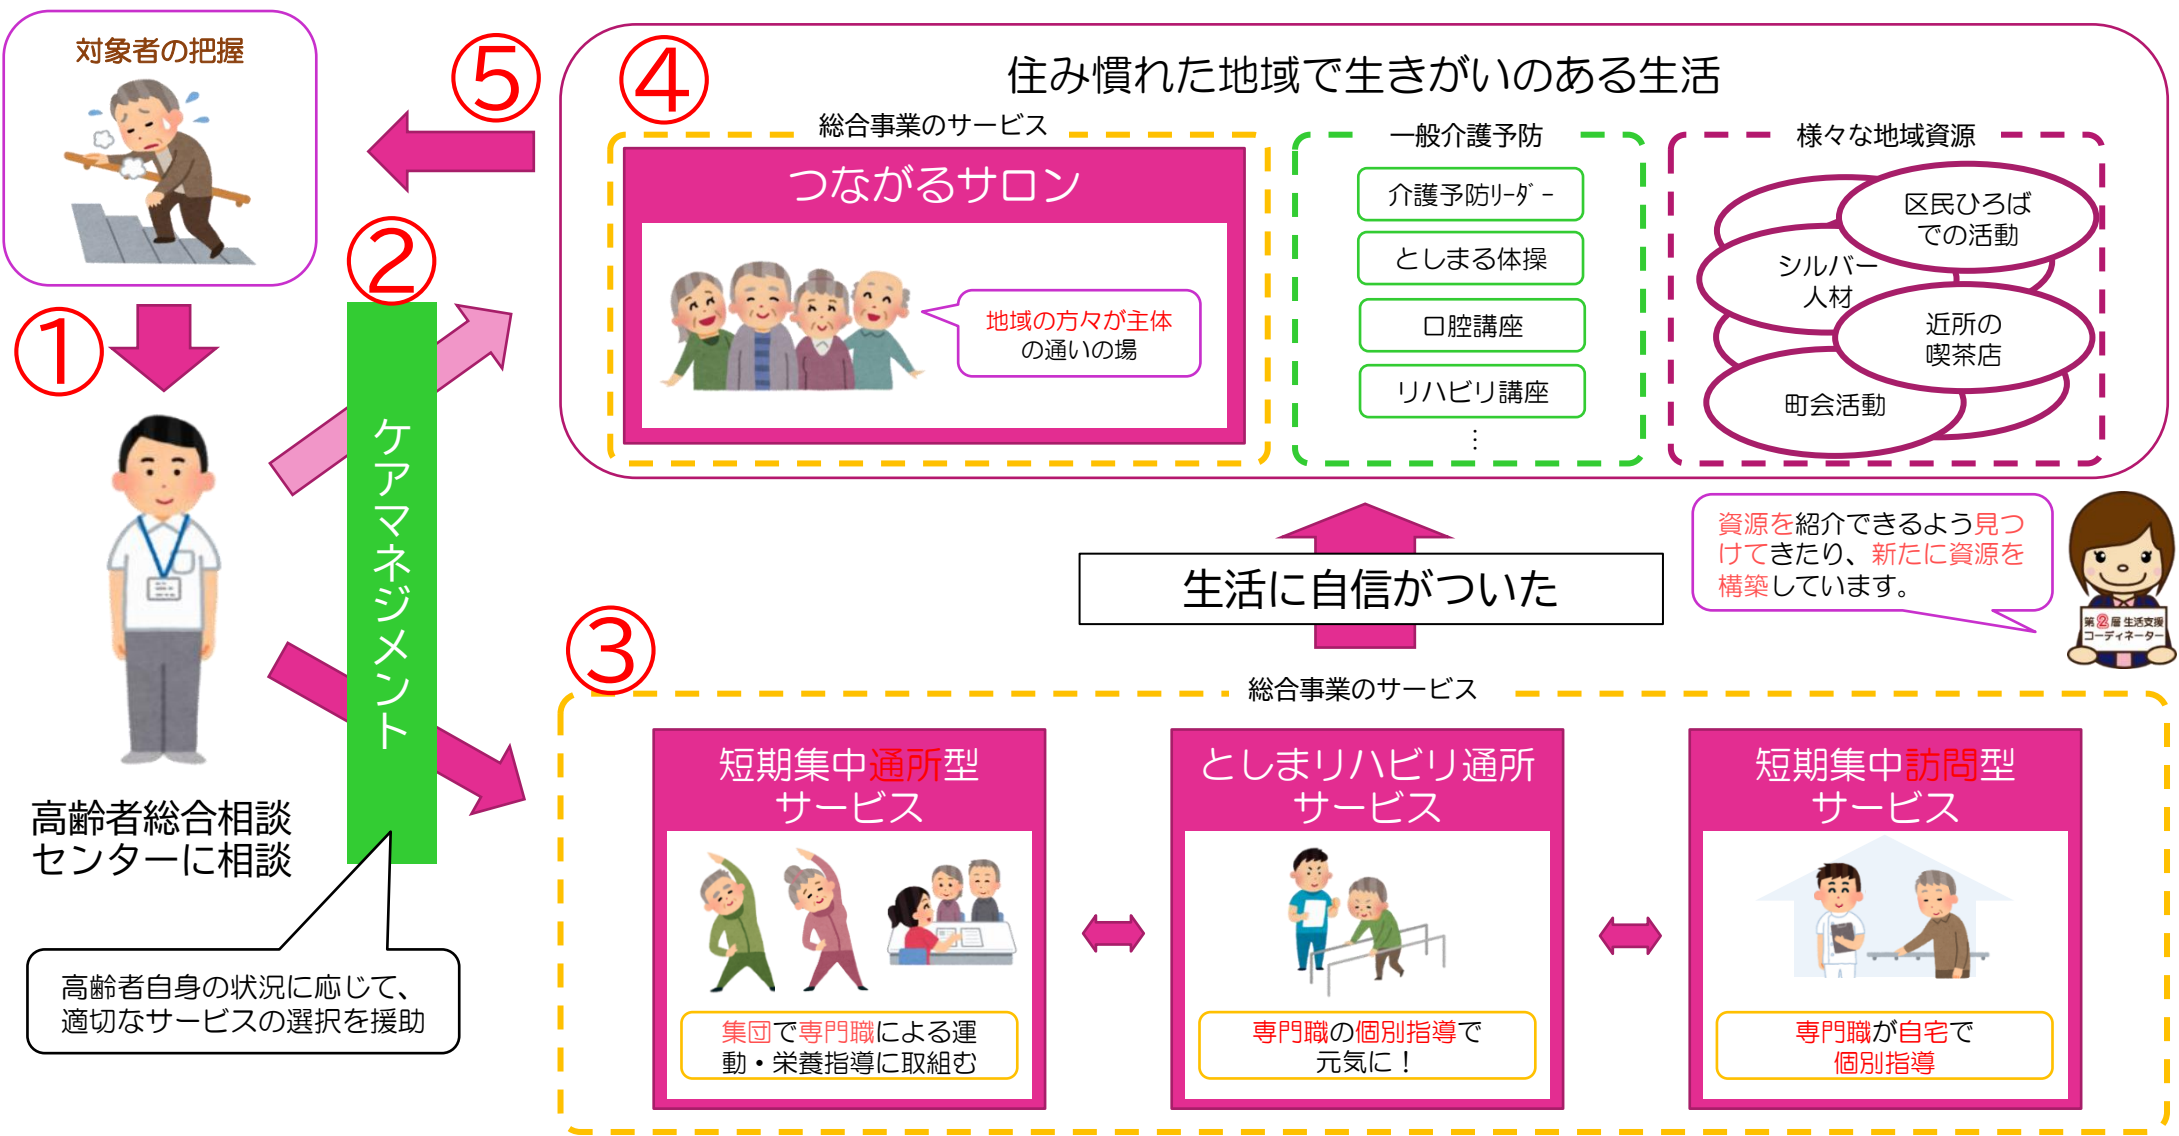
対象者の把握

①

高齢者総合相談センターに相談

②

ケアマネジメント

高齢者自身の状況に応じて、適切なサービスの選択を援助

⑤

④

住み慣れた地域で生きがいのある生活

総合事業のサービス

つながるサロン

地域の方々が主体の通いの場

一般介護予防

介護予防リーダー

としまる体操

口腔講座

リハビリ講座

⋮

様々な地域資源

区民ひろばでの活動

シルバー人材

近所の喫茶店

町会活動

生活に自信がついた

資源を紹介できるよう見つけてきたり、新たに資源を構築しています。

第2層生活支援コーディネーター

③

総合事業のサービス

短期集中通所型サービス

集団で専門職による運動・栄養指導に取組む

としまリハビリ通所サービス

専門職の個別指導で元気に！

短期集中訪問型サービス

専門職が自宅で個別指導